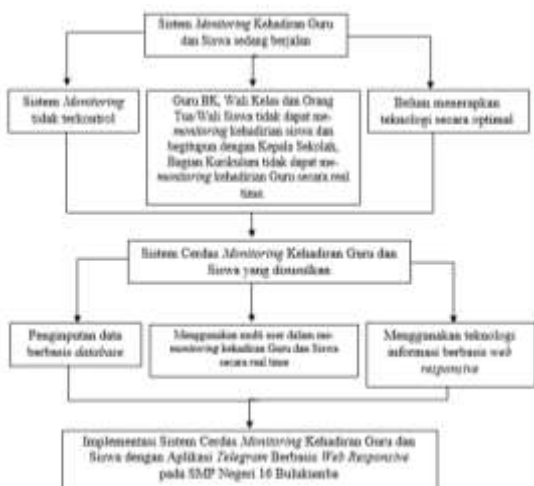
Sistem *Monitoring* Kehadiran Guru dan Siswa sedang berjalan

Sistem *Monitoring* tidak terkontrol

Guru BK, Wali Kelas dan Orang Tua/Wali Siswa tidak dapat me-*monitoring* kehadiran siswa dan begitupun dengan Kepala Sekolah, Bagian Kurikulum tidak dapat me-*monitoring* kehadiran Guru secara real time.

Belum menerapkan teknologi secara optimal

Sistem Cerdas *Monitoring* Kehadiran Guru dan Siswa yang diusulkan

Penginputan data berbasis *database*

Menggunakan multi user dalam me-*monitoring* kehadiran Guru dan Siswa secara real time

Menggunakan teknologi informasi berbasis *web responsive*

Implementasi Sistem Cerdas *Monitoring* Kehadiran Guru dan Siswa dengan Aplikasi *Telegram* Berbasis *Web Responsive* pada SMP Negeri 16 Bulukumba